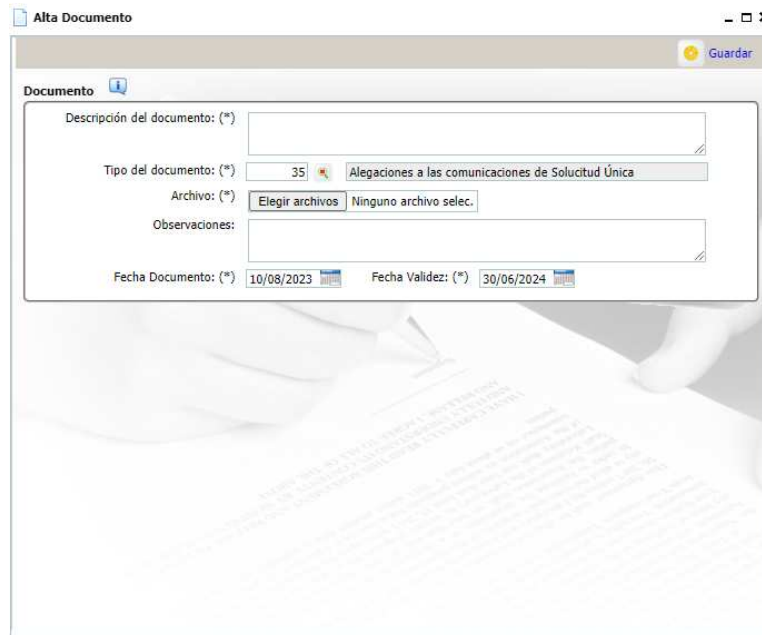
Alta Documento

Guardar

Documento

Descripción del documento: (*)

Tipo del documento: (*) 35 Alegaciones a las comunicaciones de Solucitud Única

Archivo: (*) Elegir archivos Ninguno archivo selec.

Observaciones:

Fecha Documento: (*) 10/08/2023 Fecha Validez: (*) 30/06/2024